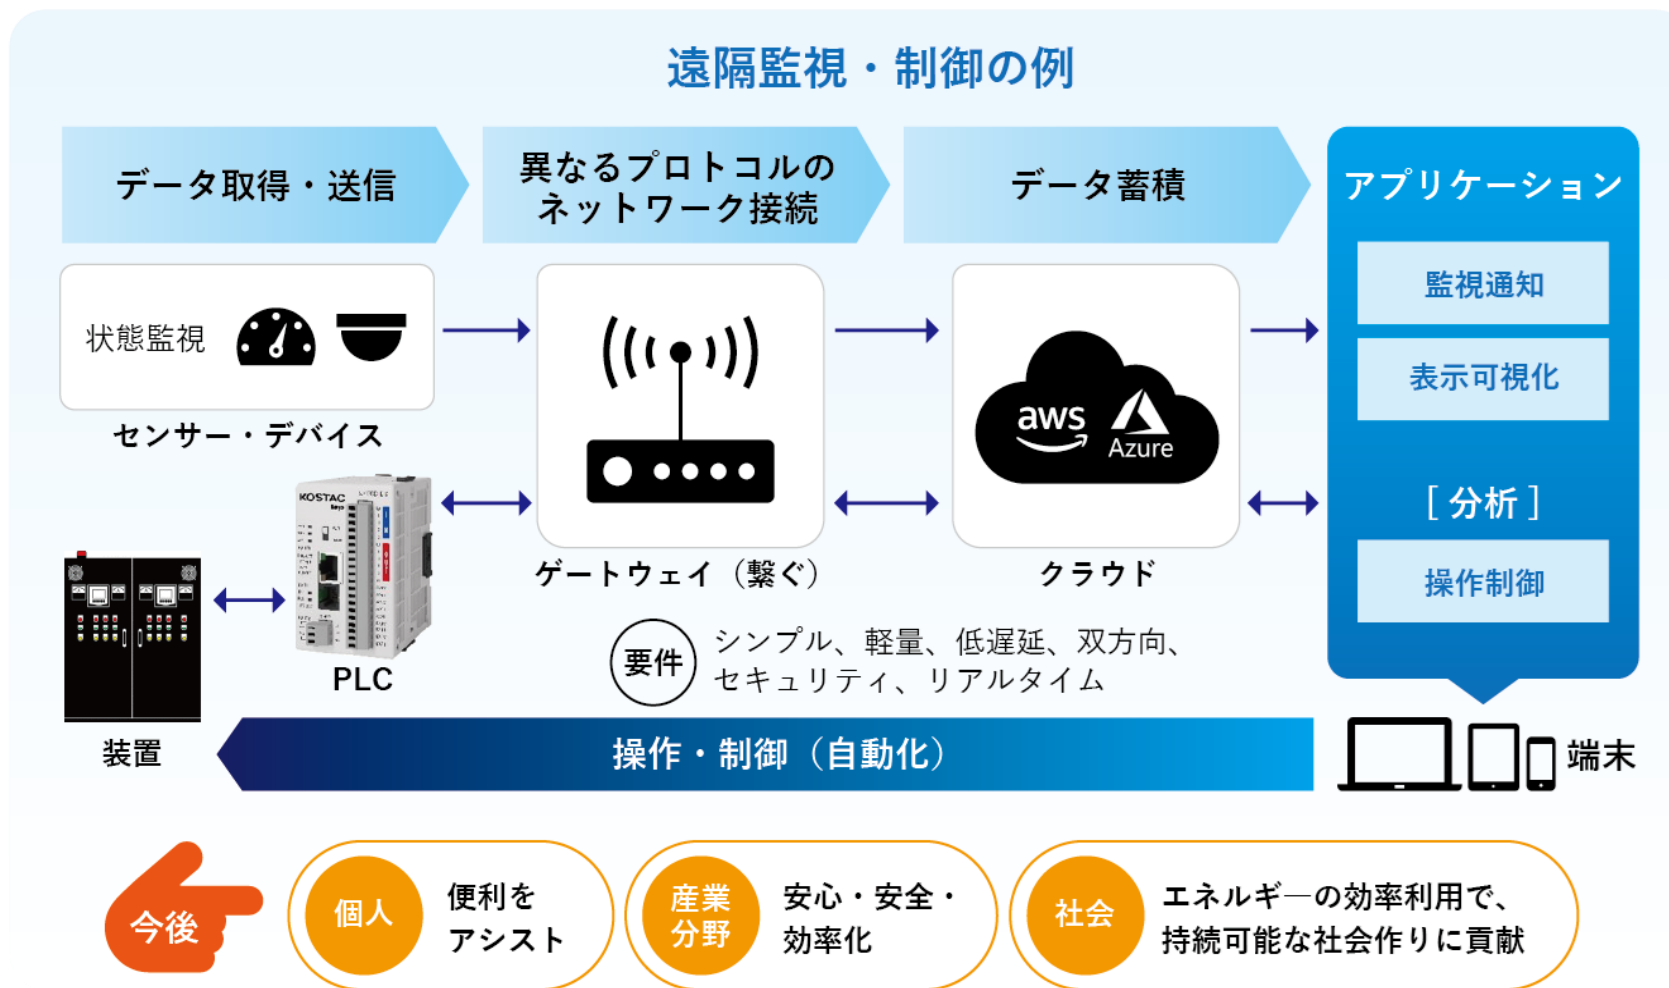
遠隔監視・制御の例

データ取得・送信

異なるプロトコルのネットワーク接続

データ蓄積

アプリケーション

監視通知

表示可視化

［分析］

操作制御

状態監視

センサー・デバイス

KOSTAC

PLC

装置

ゲートウェイ（繋ぐ）

aws

Azure

クラウド

要件

シンプル、軽量、低遅延、双方向、セキュリティ、リアルタイム

操作・制御（自動化）

端末

今後

個人

便利をアシスト

産業分野

安心・安全・効率化

社会

エネルギーの効率利用で、持続可能な社会作りに貢献